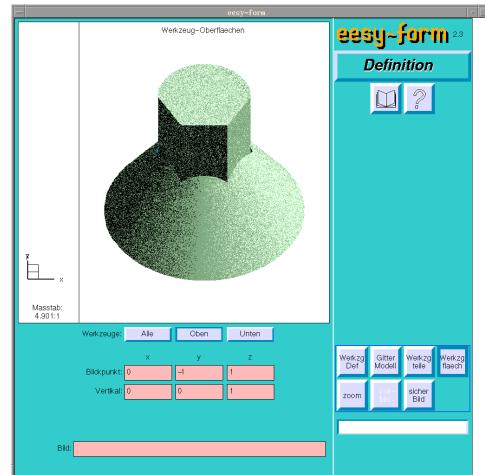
eesy~form

Werkzeug-Oberflaechen

z

x

Masstab:
4.901:1

eesy~form 2.3

Definition

Werkzeuge: Alle Oben Unten

x y z

Blickpunkt: 0 -1 1

Vertikal: 0 0 1

Bild:

Werkzg Def

Gitter Modell

Werkzg teile

Werkzg flaech

zoom

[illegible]

sicher Bild